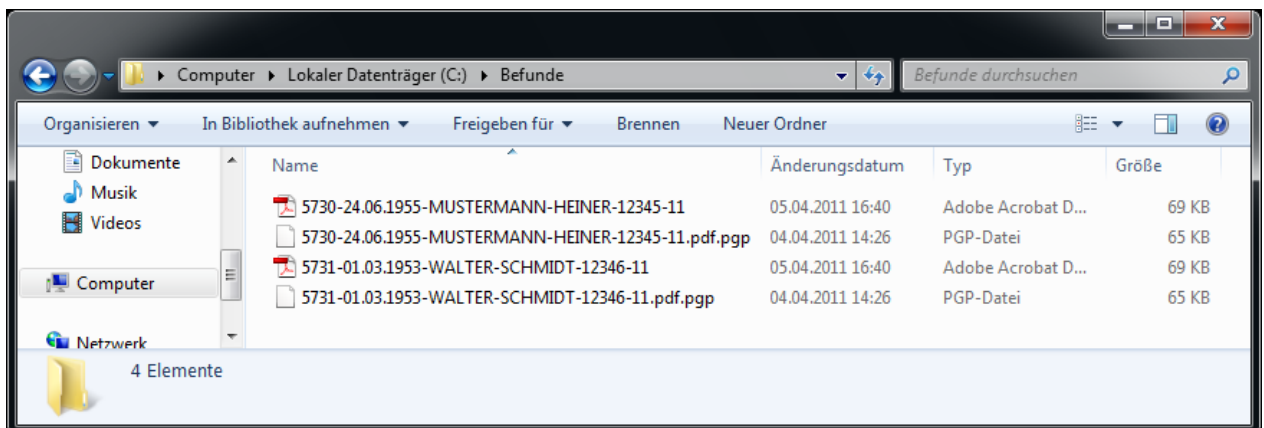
Computer ▸ Lokaler Datenträger (C:) ▸ Befunde

Befunde durchsuchen

Organisieren ▾ In Bibliothek aufnehmen ▾ Freigeben für ▾ Brennen Neuer Ordner

Dokumente
Musik
Videos
Computer
Netzwerk

| Name | Änderungsdatum | Typ | Größe |
|---|---|---|---|
| 5730-24.06.1955-MUSTERMANN-HEINER-12345-11 | 05.04.2011 16:40 | Adobe Acrobat D... | 69 KB |
| 5730-24.06.1955-MUSTERMANN-HEINER-12345-11.pdf.pgp | 04.04.2011 14:26 | PGP-Datei | 65 KB |
| 5731-01.03.1953-WALTER-SCHMIDT-12346-11 | 05.04.2011 16:40 | Adobe Acrobat D... | 69 KB |
| 5731-01.03.1953-WALTER-SCHMIDT-12346-11.pdf.pgp | 04.04.2011 14:26 | PGP-Datei | 65 KB |

4 Elemente